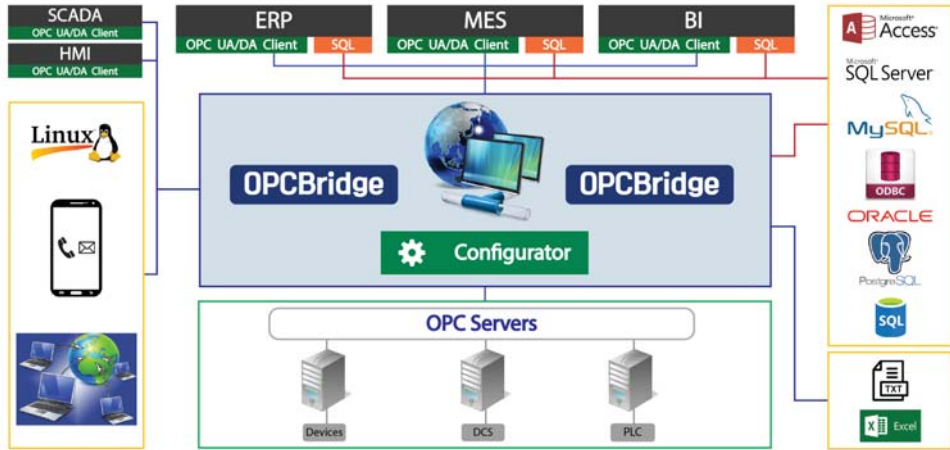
SCADA
OPC UA/DA Client
HMI
OPC UA/DA Client

ERP
OPC UA/DA Client
SQL

MES
OPC UA/DA Client
SQL

BI
OPC UA/DA Client
SQL

Microsoft Access
Microsoft SQL Server
MySQL
ODBC
ORACLE
PostgreSQL
SQL

Linux

OPCBridge
OPCBridge
Configurator

OPC Servers
Devices
DCS
PLC

TXT
Excel